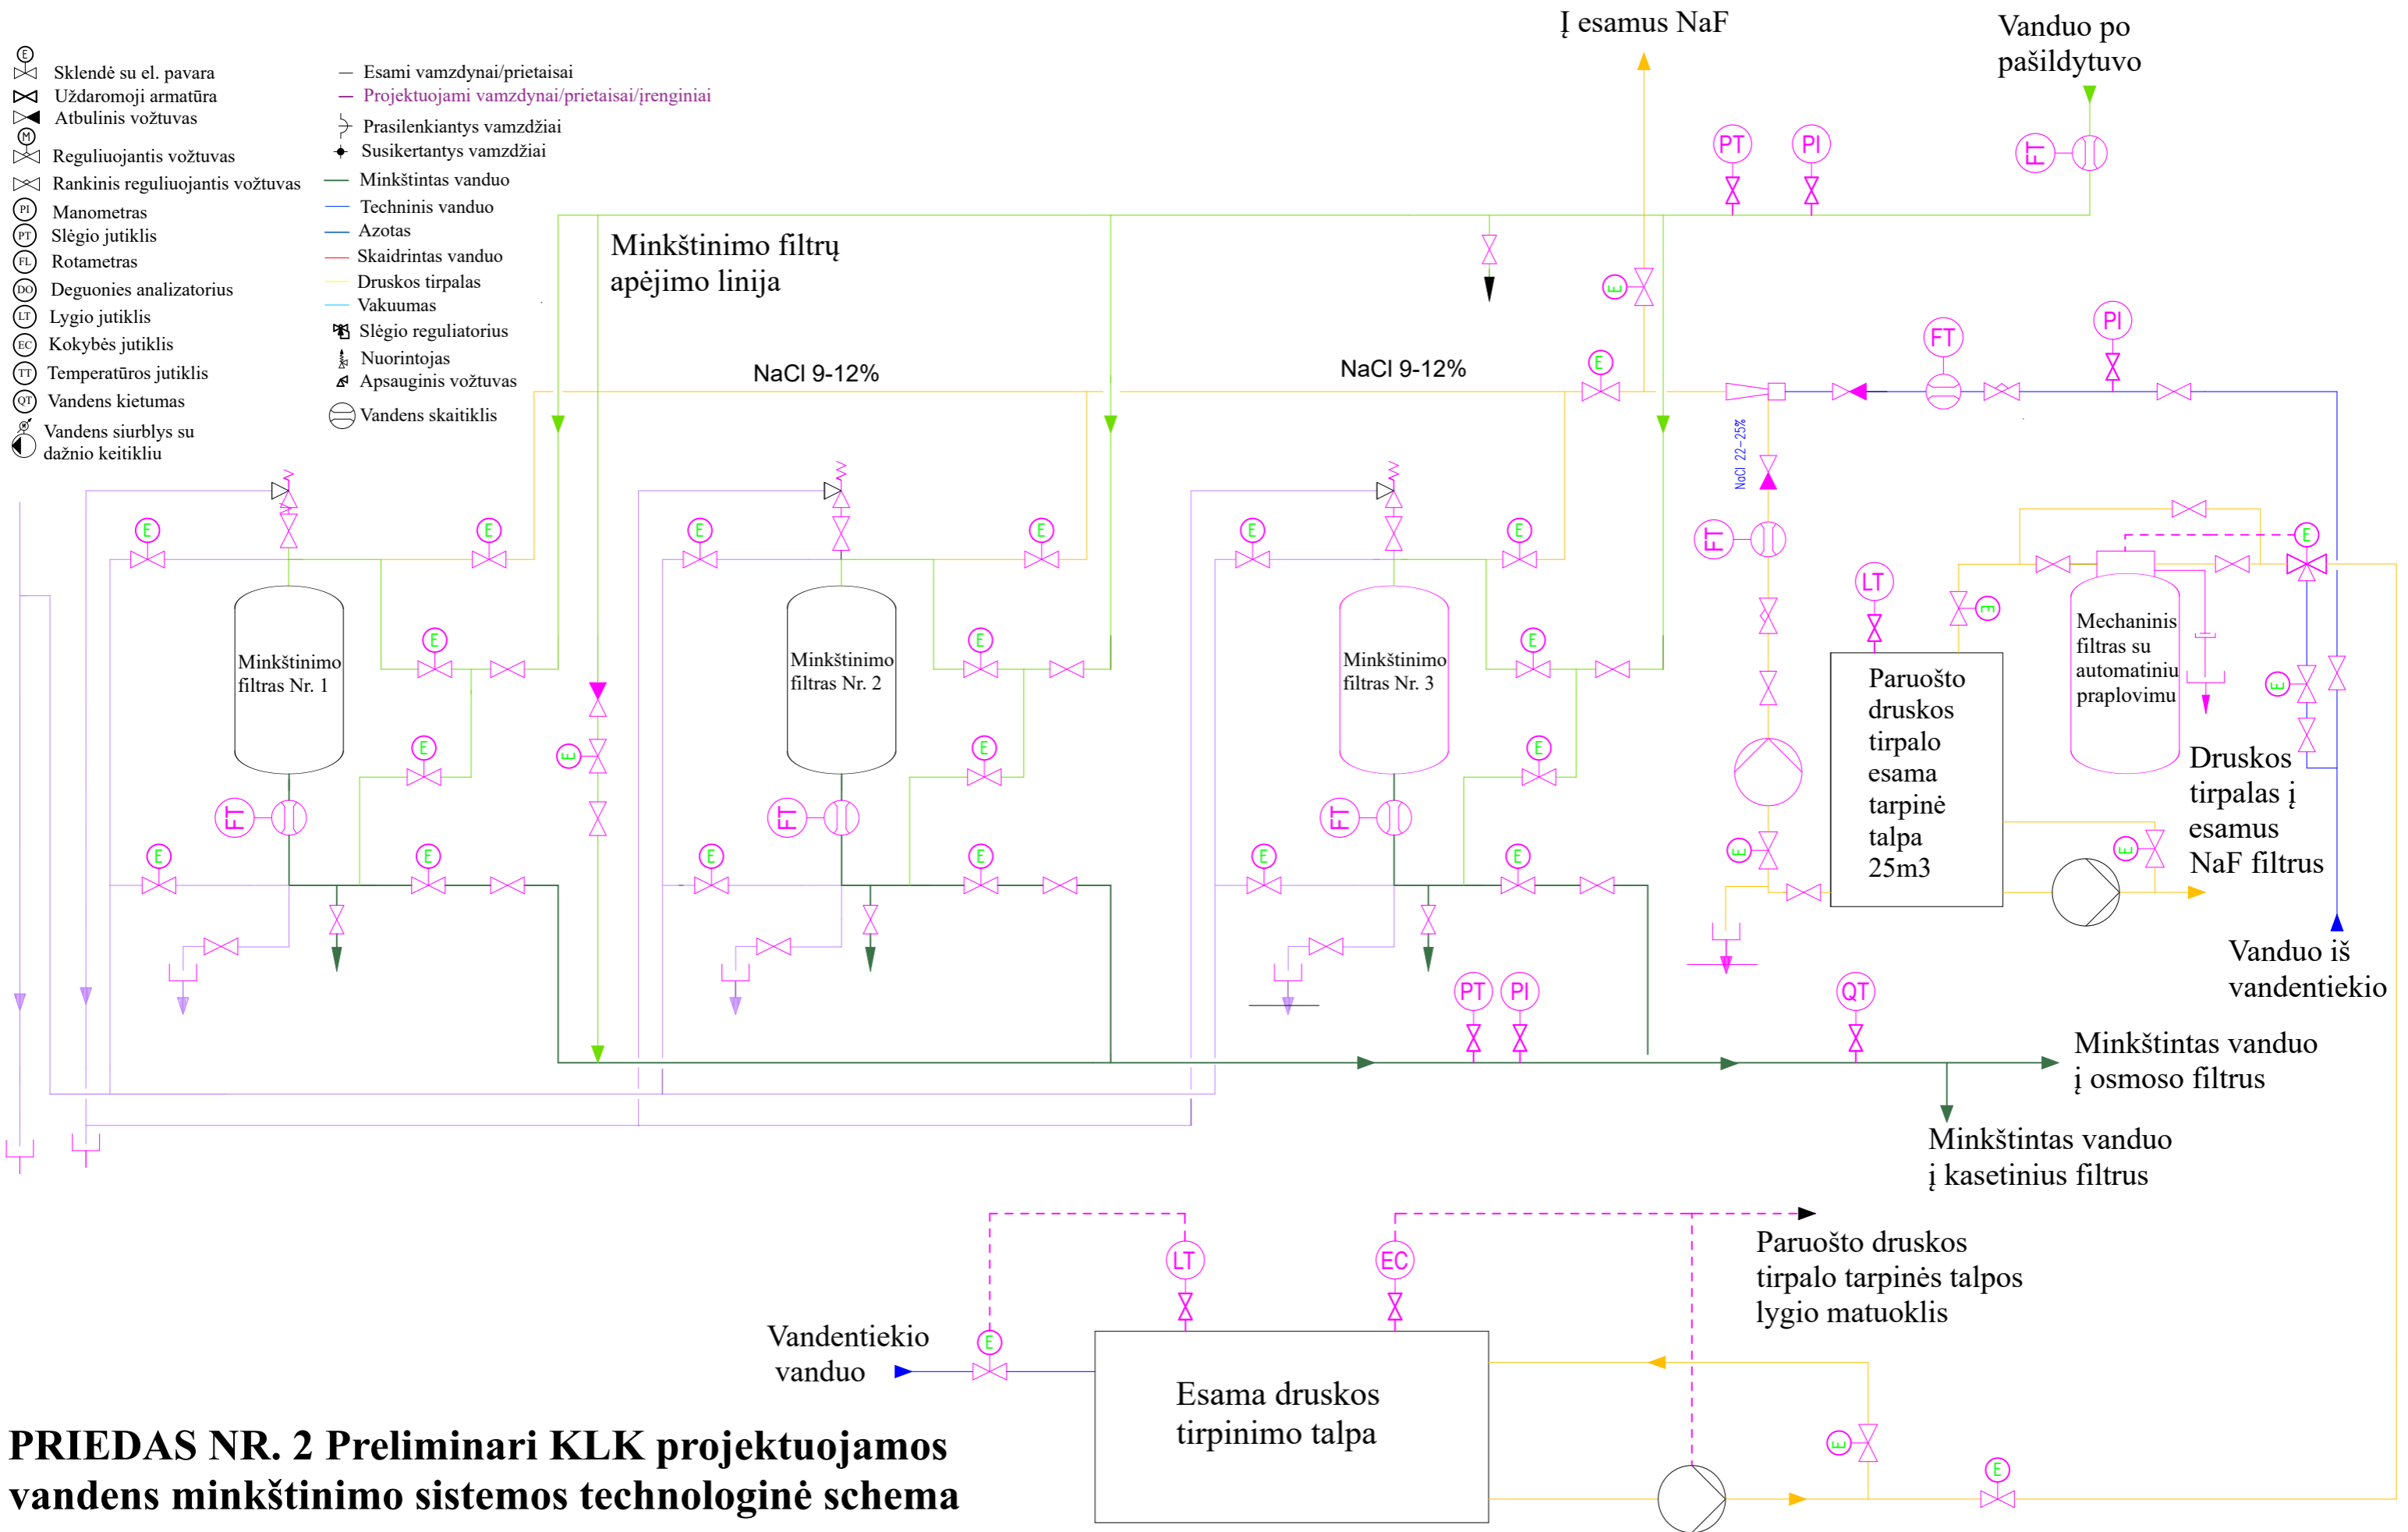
Sklendė su el. pavara
Uždaromoji armatūra
Atbulinis vožtuvas
Reguliuojantis vožtuvas
Rankinis reguliuojantis vožtuvas
Manometras
Slėgio jutiklis
Rotametras
Deguonies analizatorius
Lygio jutiklis
Kokybės jutiklis
Temperatūros jutiklis
Vandens kietumas
Vandens siurblys su dažnio keitikliu

Esami vamzdynai/prietaisai
Projektuojami vamzdynai/prietaisai/įrenginiai
Prasilenkiantys vamzdžiai
Susikertantys vamzdžiai
Minkštintas vanduo
Techninis vanduo
Azotas
Skaidrintas vanduo
Druskos tirpalas
Vakuumas
Slėgio reguliatorius
Nuorintojas
Apsauginis vožtuvas
Vandens skaitiklis

Į esamus NaF

Vanduo po pašildytuvo

Minkštinimo filtrų apėjimo linija

NaCl 9-12%

NaCl 9-12%

NaCl 22-25%

PT PI FT FT PI

Minkštinimo filtras Nr. 1

Minkštinimo filtras Nr. 2

Minkštinimo filtras Nr. 3

FT FT FT FT LT

Paruošto druskos tirpalo esama tarpinė talpa 25m3

Mechaninis filtras su automatiniu praplovimu

Druskos tirpalas į esamus NaF filtrus

Vanduo iš vandentiekio

PT PI QT

Minkštintas vanduo į osmoso filtrus

Minkštintas vanduo į kasetinius filtrus

LT EC

Paruošto druskos tirpalo tarpinės talpos lygio matuoklis

Vandentiekio vanduo

Esama druskos tirpinimo talpa

PRIEDAS NR. 2 Preliminari KLK projektuojamos vandens minkštinimo sistemos technologinė schema